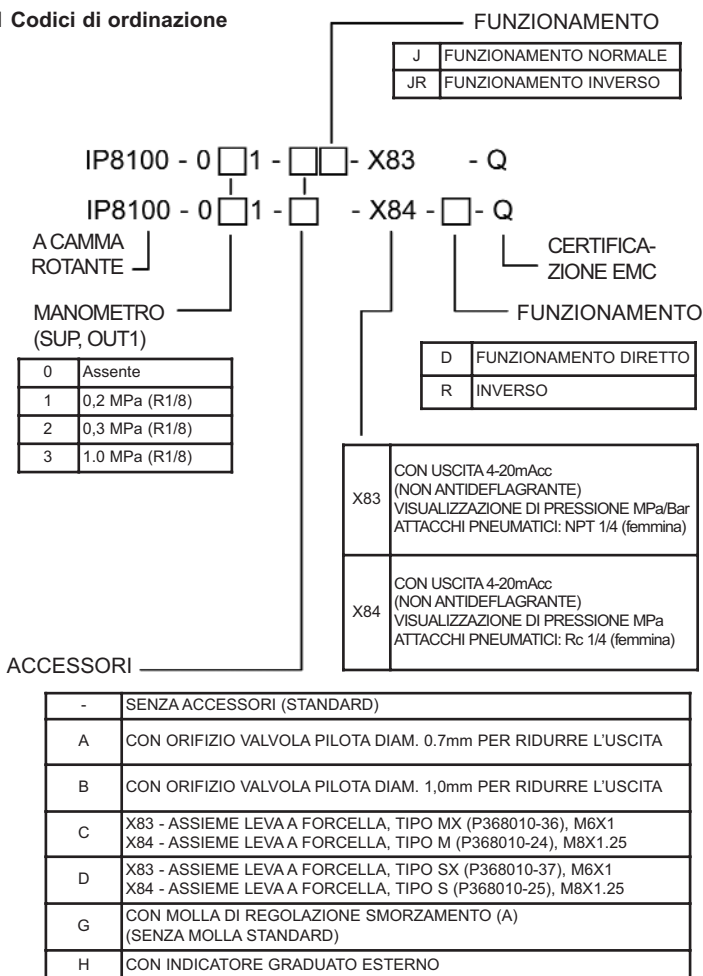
Codici di ordinazione

FUNZIONAMENTO

| J | FUNZIONAMENTO NORMALE |
|---|---|
| JR | FUNZIONAMENTO INVERSO |

IP8100 - 0 □ 1 - □□ - X83 - Q

IP8100 - 0 □ 1 - □ - X84 - □ - Q

A CAMMA ROTANTE

CERTIFICAZIONE EMC

MANOMETRO (SUP, OUT1)

| 0 | Assente |
|---|---|
| 1 | 0,2 MPa (R1/8) |
| 2 | 0,3 MPa (R1/8) |
| 3 | 1.0 MPa (R1/8) |

FUNZIONAMENTO

| D | FUNZIONAMENTO DIRETTO |
|---|---|
| R | INVERSO |

| X83 | CON USCITA 4-20mAcc (NON ANTIDEFLAGRANTE) VISUALIZZAZIONE DI PRESSIONE MPa/Bar ATTACCHI PNEUMATICI: NPT 1/4 (femmina) |
|---|---|
| X84 | CON USCITA 4-20mAcc (NON ANTIDEFLAGRANTE) VISUALIZZAZIONE DI PRESSIONE MPa ATTACCHI PNEUMATICI: Rc 1/4 (femmina) |

ACCESSORI

| - | SENZA ACCESSORI (STANDARD) |
|---|---|
| A | CON ORIFIZIO VALVOLA PILOTA DIAM. 0.7mm PER RIDURRE L'USCITA |
| B | CON ORIFIZIO VALVOLA PILOTA DIAM. 1,0mm PER RIDURRE L'USCITA |
| C | X83 - ASSIEME LEVA A FORCELLA, TIPO MX (P368010-36), M6X1<br>X84 - ASSIEME LEVA A FORCELLA, TIPO M (P368010-24), M8X1.25 |
| D | X83 - ASSIEME LEVA A FORCELLA, TIPO SX (P368010-37), M6X1<br>X84 - ASSIEME LEVA A FORCELLA, TIPO S (P368010-25), M8X1.25 |
| G | CON MOLLA DI REGOLAZIONE SMORZAMENTO (A)<br>(SENZA MOLLA STANDARD) |
| H | CON INDICATORE GRADUATO ESTERNO |